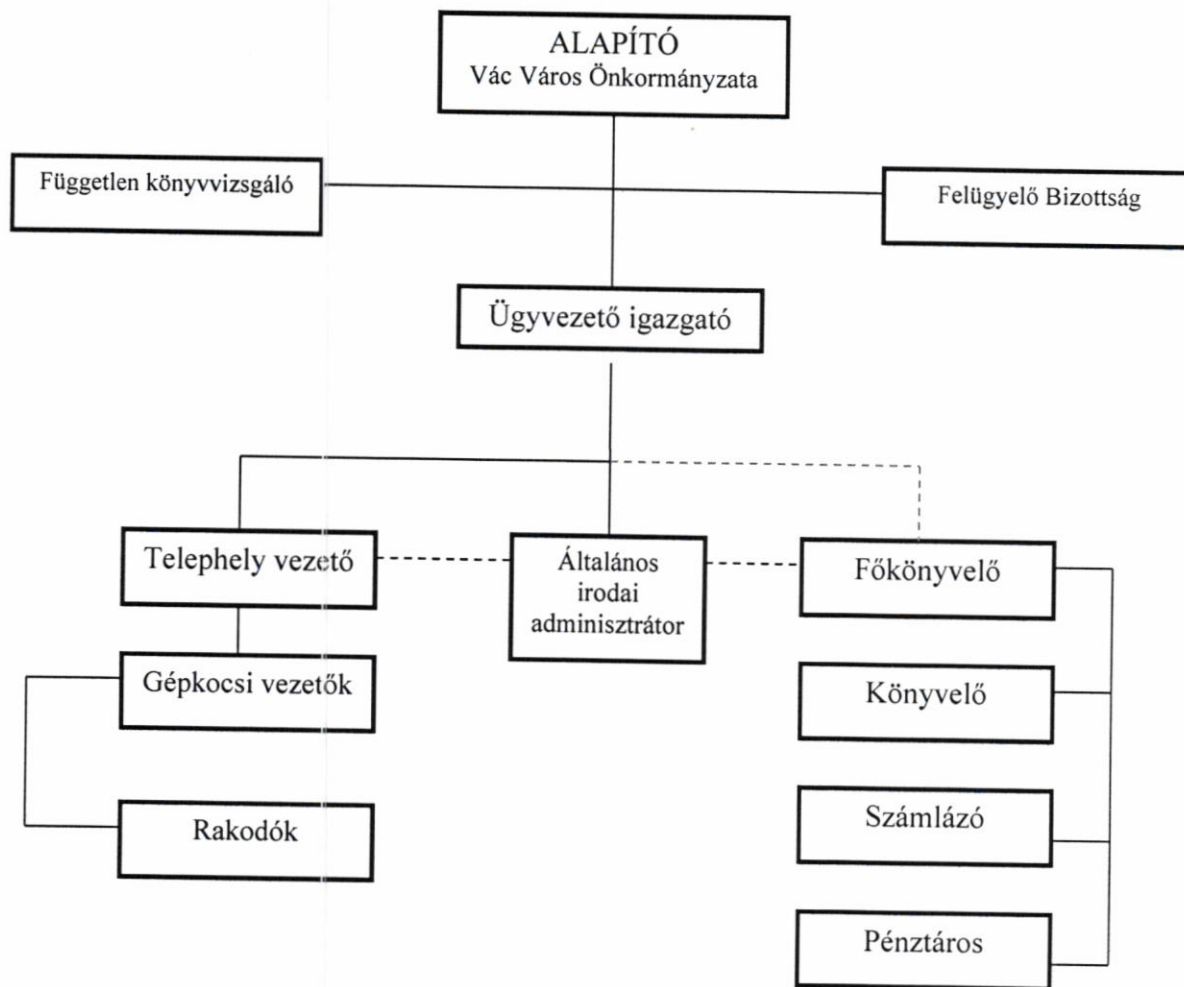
ALAPÍTÓ
Vác Város Önkormányzata

Független könyvvizsgáló

Felügyelő Bizottság

Ügyvezető igazgató

Telephely vezető

Általános irodai adminisztrátor

Főkönyvelő

Gépkocsi vezetők

Könyvelő

Rakodók

Számlázó

Pénztáros